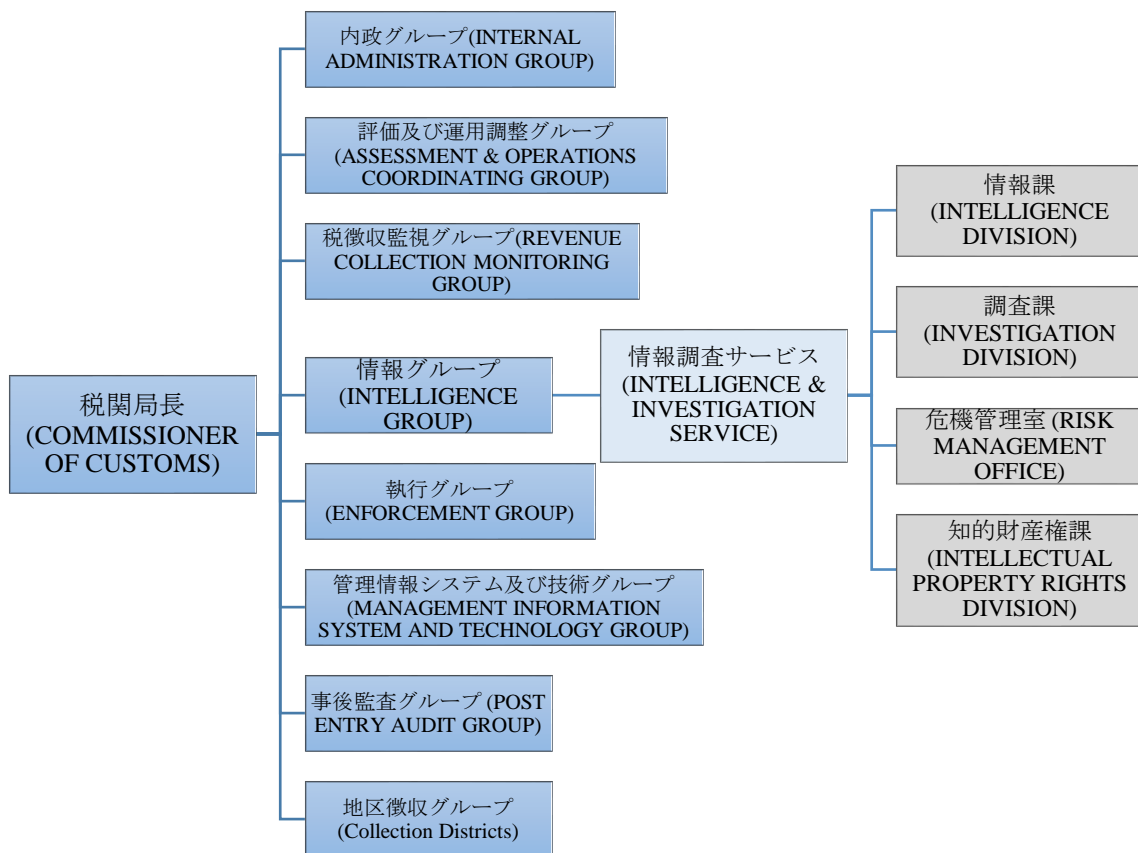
税関局長 (COMMISSIONER OF CUSTOMS)

内政グループ(INTERNAL ADMINISTRATION GROUP)

評価及び運用調整グループ (ASSESSMENT & OPERATIONS COORDINATING GROUP)

税徴収監視グループ(REVENUE COLLECTION MONITORING GROUP)

情報グループ (INTELLIGENCE GROUP)

執行グループ (ENFORCEMENT GROUP)

管理情報システム及び技術グループ (MANAGEMENT INFORMATION SYSTEM AND TECHNOLOGY GROUP)

事後監査グループ (POST ENTRY AUDIT GROUP)

地区徴収グループ (Collection Districts)

情報調査サービス (INTELLIGENCE & INVESTIGATION SERVICE)

情報課 (INTELLIGENCE DIVISION)

調査課 (INVESTIGATION DIVISION)

危機管理室 (RISK MANAGEMENT OFFICE)

知的財産権課 (INTELLECTUAL PROPERTY RIGHTS DIVISION)